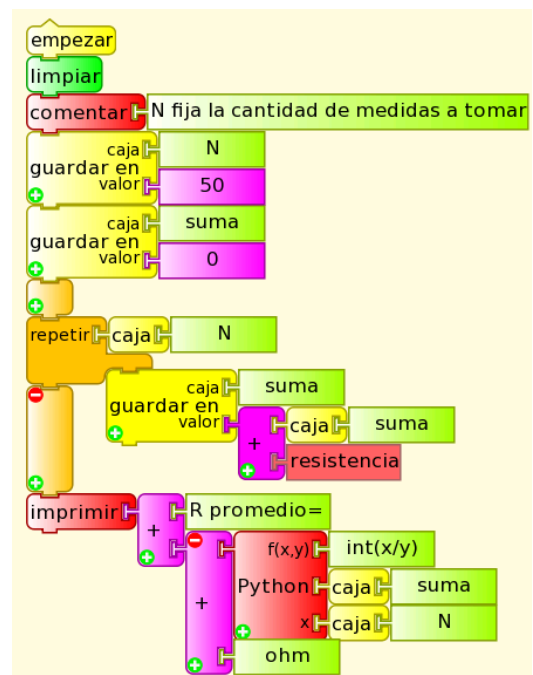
empezar
limpiar
comentar N fija la cantidad de medidas a tomar
guardar en caja N
valor 50
guardar en caja suma
valor 0
repetir caja N
guardar en caja suma
valor + caja suma
resistencia
imprimir + R promedio=
+ f(x,y) int(x/y)
Python caja suma
x caja N
ohm